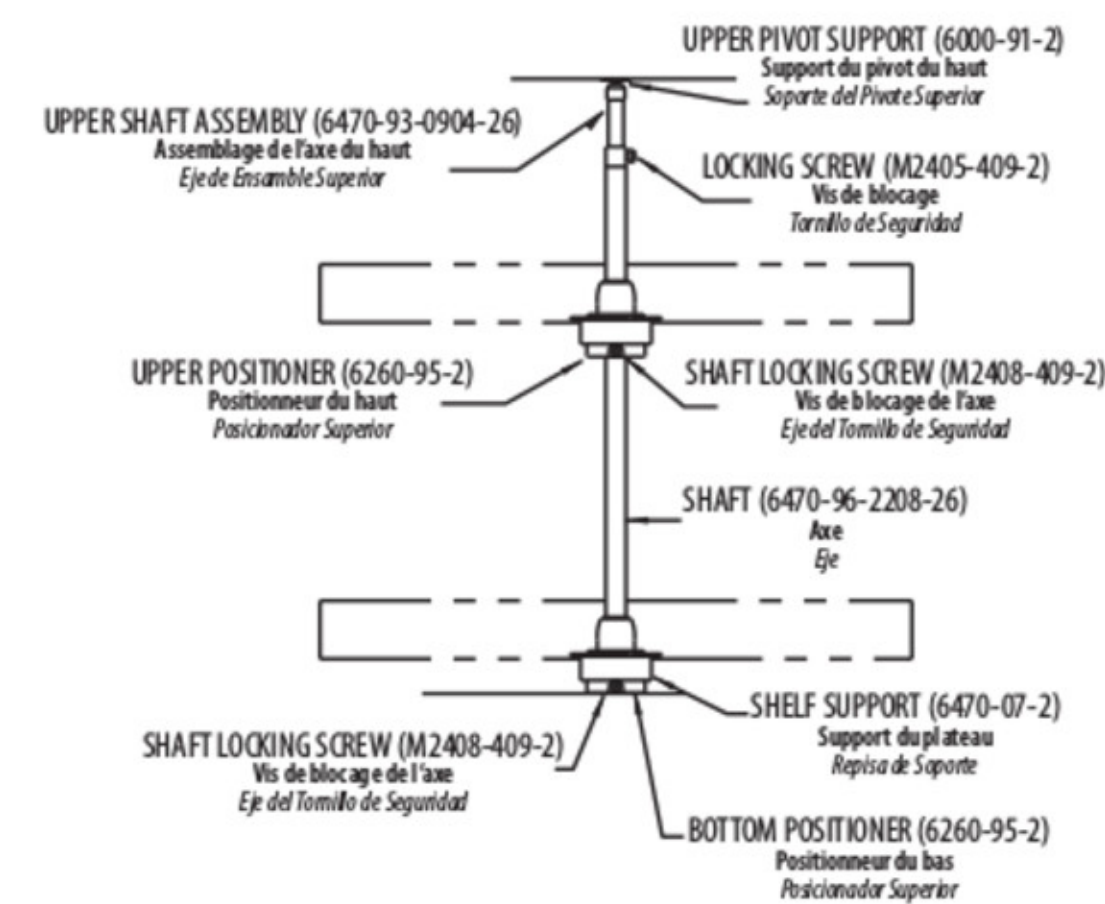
UPPER PIVOT SUPPORT (6000-91-2)
Support du pivot du haut
Soporte del Pivote Superior

UPPER SHAFT ASSEMBLY (6470-93-0904-26)
Assemblage de l'axe du haut
Eje de Ensamble Superior

LOCKING SCREW (M2405-409-2)
Vis de blocage
Tornillo de Seguridad

UPPER POSITIONER (6260-95-2)
Positionneur du haut
Posicionador Superior

SHAFT LOCKING SCREW (M2408-409-2)
Vis de blocage de l'axe
Eje del Tornillo de Seguridad

SHAFT (6470-96-2208-26)
Axe
Eje

SHELF SUPPORT (6470-07-2)
Support du plateau
Repisa de Soporte

SHAFT LOCKING SCREW (M2408-409-2)
Vis de blocage de l'axe
Eje del Tornillo de Seguridad

BOTTOM POSITIONER (6260-95-2)
Positionneur du bas
Posicionador Superior